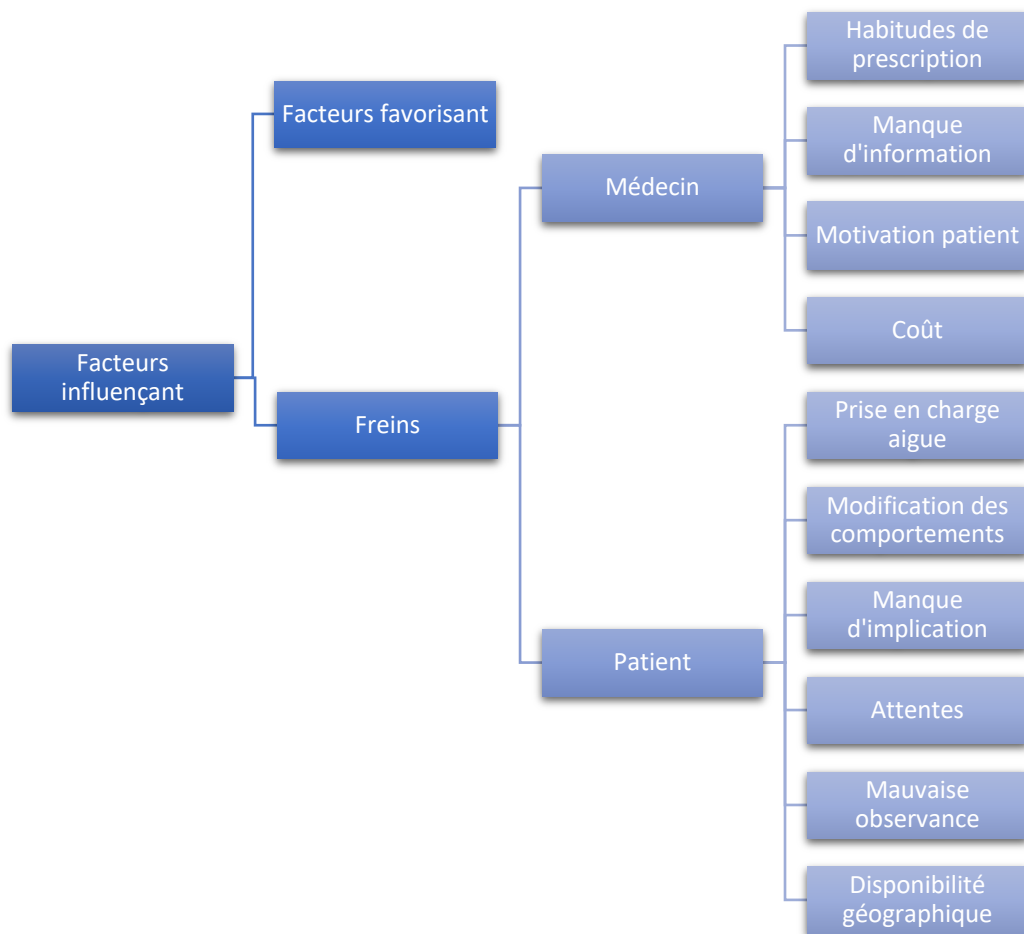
Facteurs influençant

Facteurs favorisant

Freins

Médecin

Habitudes de prescription

Manque d'information

Motivation patient

Coût

Patient

Prise en charge aigue

Modification des comportements

Manque d'implication

Attentes

Mauvaise observance

Disponibilité géographique